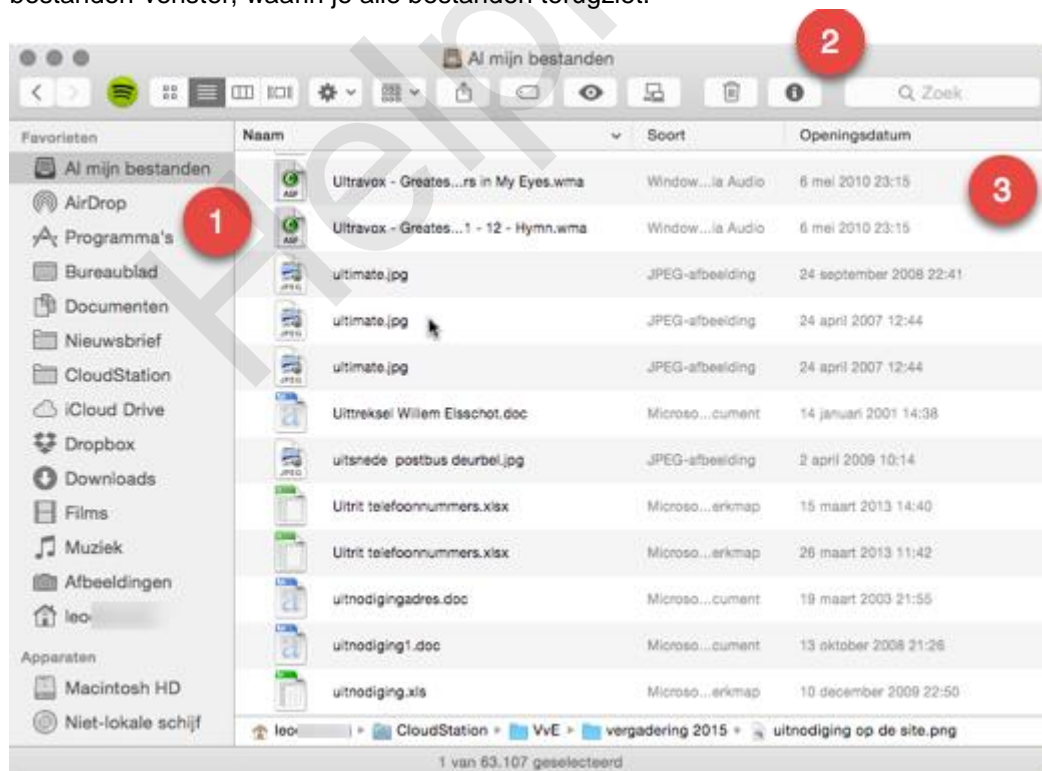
bestanden-venster, waarin je alle bestanden terugziet.

Help!

Al mijn bestanden

2

Q Zoek

Favorieten

Al mijn bestanden

AirDrop

Programma's

Bureaublad

Documenten

Nieuwsbrief

CloudStation

iCloud Drive

Dropbox

Downloads

Films

Muziek

Afbeeldingen

leo

Apparaten

Macintosh HD

Niet-lokale schijf

1

3

| Naam | Soort | Openingsdatum |
|---|---|---|
| Ultravox - Greates...rs in My Eyes.wma | Window...ia Audio | 6 mei 2010 23:15 |
| Ultravox - Greates...1 - 12 - Hymn.wma | Window...ia Audio | 6 mei 2010 23:15 |
| ultimate.jpg | JPEG-afbeelding | 24 september 2008 22:41 |
| ultimate.jpg | JPEG-afbeelding | 24 april 2007 12:44 |
| ultimate.jpg | JPEG-afbeelding | 24 april 2007 12:44 |
| Uittreksel Willem Elsschot.doc | Microso...cument | 14 januari 2001 14:38 |
| uitsnede postbus deurbel.jpg | JPEG-afbeelding | 2 april 2009 10:14 |
| Uitrit telefoonnummers.xlsx | Microso...erkmap | 15 maart 2013 14:40 |
| Uitrit telefoonnummers.xlsx | Microso...erkmap | 26 maart 2013 11:42 |
| uitnodigingadres.doc | Microso...cument | 19 maart 2003 21:55 |
| uitnodiging1.doc | Microso...cument | 13 oktober 2008 21:26 |
| uitnodiging.xls | Microso...erkmap | 10 december 2009 22:50 |

leo ▸ CloudStation ▸ VvE ▸ vergadering 2015 ▸ uitnodiging op de site.png

1 van 63.107 geselecteerd